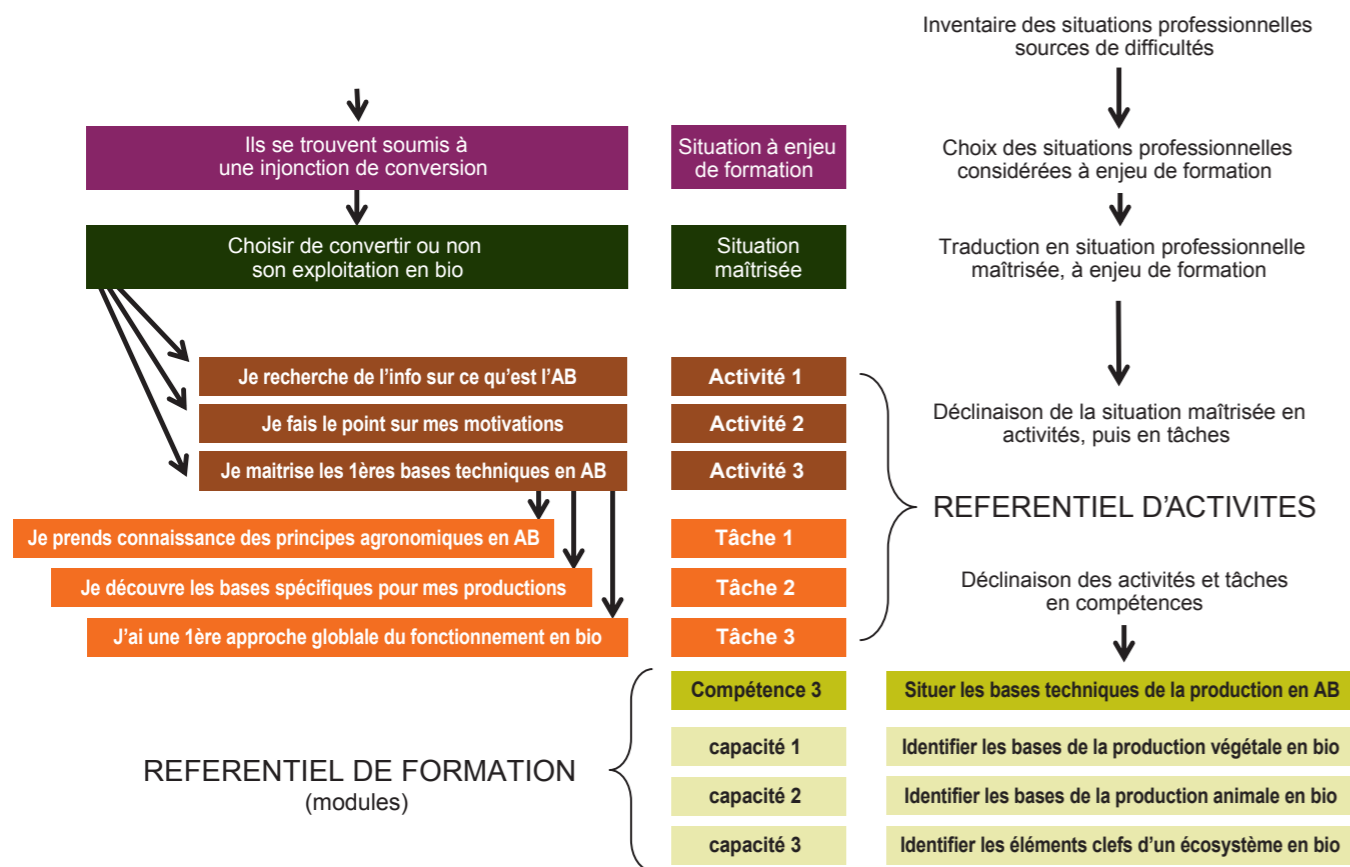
Inventaire des situations professionnelles sources de difficultés

Ils se trouvent soumis à une injonction de conversion

Situation à enjeu de formation

Choix des situations professionnelles considérées à enjeu de formation

Choisir de convertir ou non son exploitation en bio

Situation maîtrisée

Traduction en situation professionnelle maîtrisée, à enjeu de formation

Je recherche de l'info sur ce qu'est l'AB

Activité 1

Je fais le point sur mes motivations

Activité 2

Déclinaison de la situation maîtrisée en activités, puis en tâches

Je maitrise les 1ères bases techniques en AB

Activité 3

REFERENTIEL D'ACTIVITES

Je prends connaissance des principes agronomiques en AB

Tâche 1

Je découvre les bases spécifiques pour mes productions

Tâche 2

Déclinaison des activités et tâches en compétences

J'ai une 1ère approche globlale du fonctionnement en bio

Tâche 3

Compétence 3

Situer les bases techniques de la production en AB

capacité 1

Identifier les bases de la production végétale en bio

REFERENTIEL DE FORMATION (modules)

capacité 2

Identifier les bases de la production animale en bio

capacité 3

Identifier les éléments clefs d'un écosystème en bio